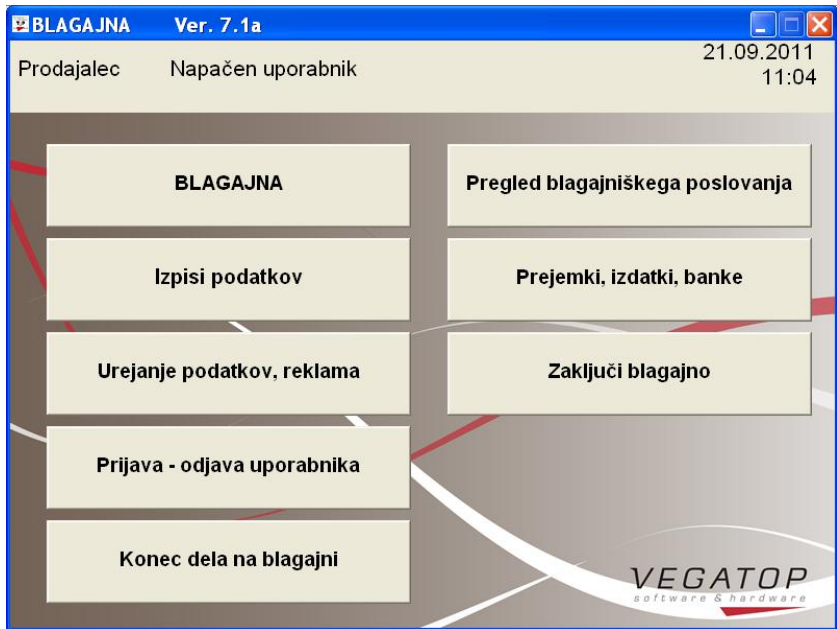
BLAGAJNA Ver. 7.1a

Prodajalec Napačen uporabnik

21.09.2011
11:04

BLAGAJNA

Pregled blagajniškega poslovanja

Izpisi podatkov

Prejemki, izdatki, banke

Urejanje podatkov, reklama

Zaključi blagajno

Prijava - odjava uporabnika

Konec dela na blagajni

VEGATOP
software & hardware